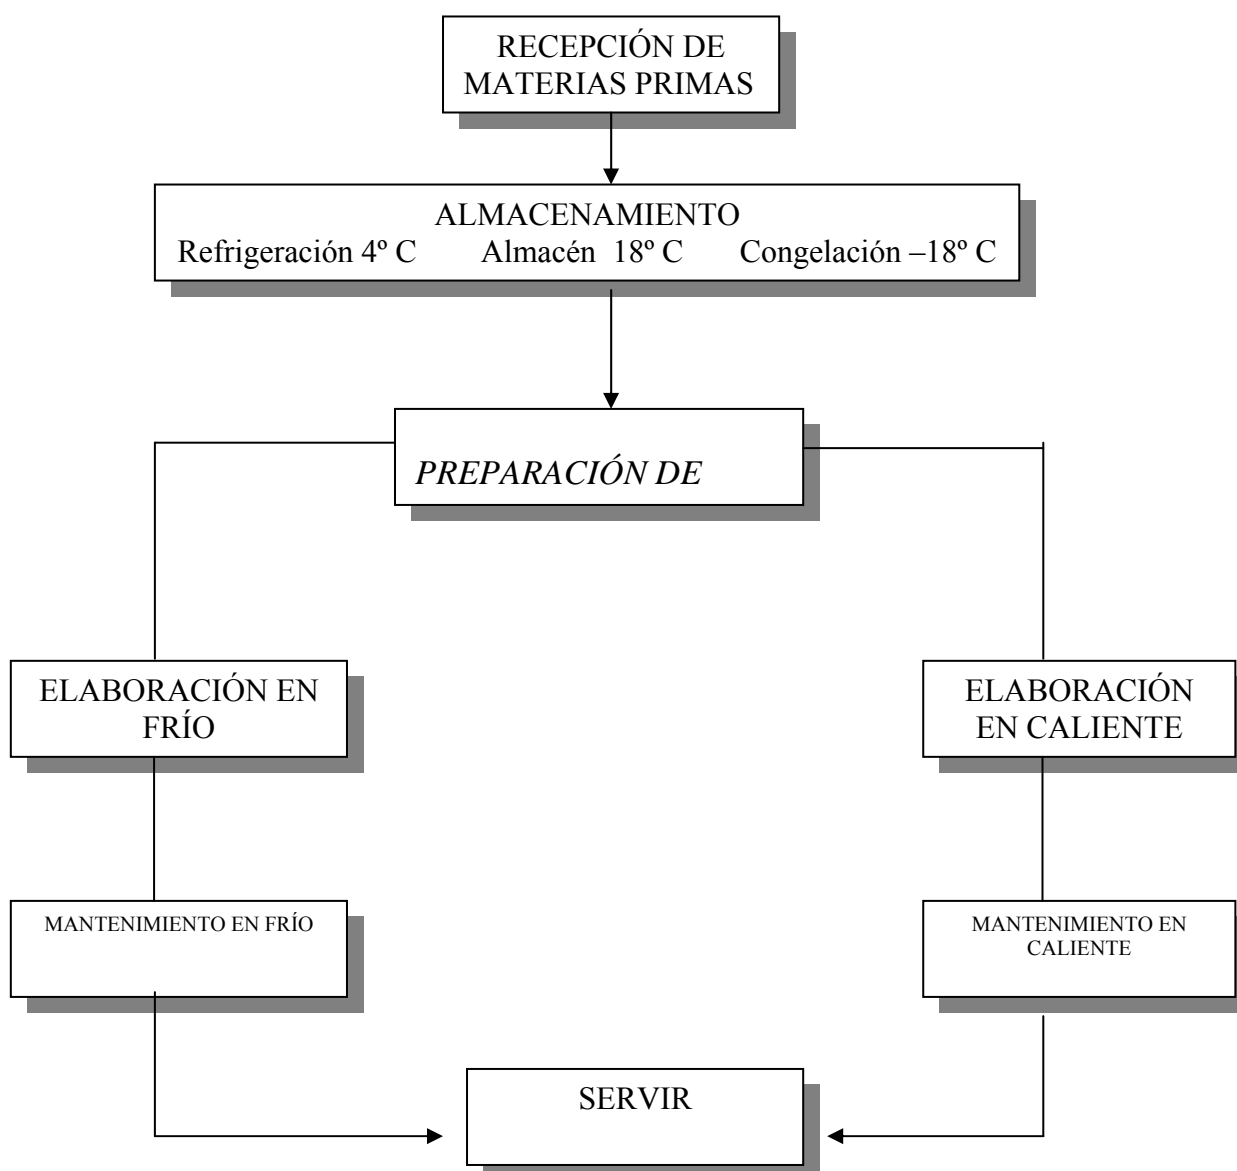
RECEPCIÓN DE MATERIAS PRIMAS

ALMACENAMIENTO
Refrigeración 4º C Almacén 18º C Congelación –18º C

*PREPARACIÓN DE*

ELABORACIÓN EN FRÍO

ELABORACIÓN EN CALIENTE

MANTENIMIENTO EN FRÍO

MANTENIMIENTO EN CALIENTE

SERVIR